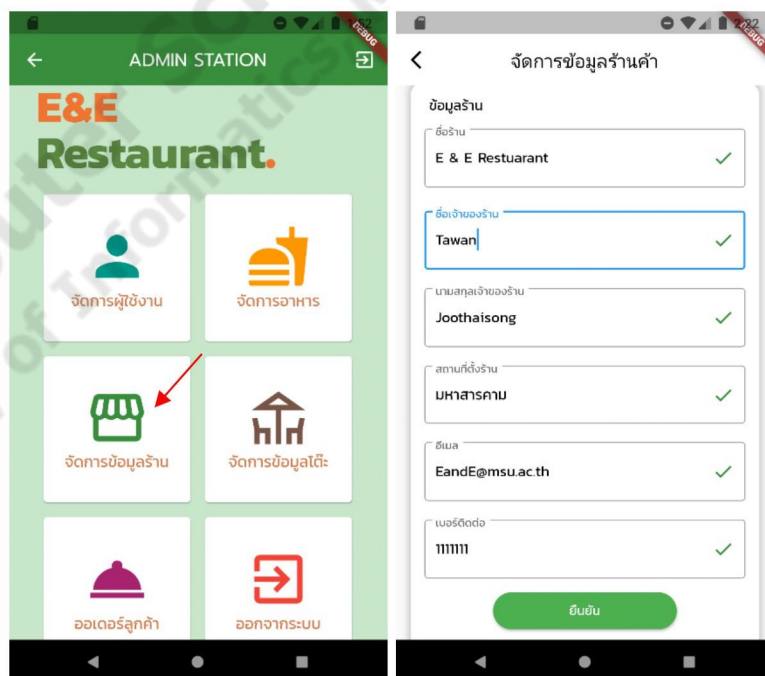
DEBUG

ADMIN STATION

E&E
Restaurant.

จัดการผู้ใช้งาน

จัดการอาหาร

จัดการข้อมูลร้าน

จัดการข้อมูลโต๊ะ

ออเดอร์ลูกค้า

ออกจากระบบ

DEBUG

จัดการข้อมูลร้านค้า

ข้อมูลร้าน

ชื่อร้าน
E & E Restuarant

ชื่อเจ้าของร้าน
Tawan

นามสกุลเจ้าของร้าน
Joothaisong

สถานที่ตั้งร้าน
มหาสารคาม

อีเมล
EandE@msu.ac.th

เบอร์ติดต่อ
1111111

ยืนยัน